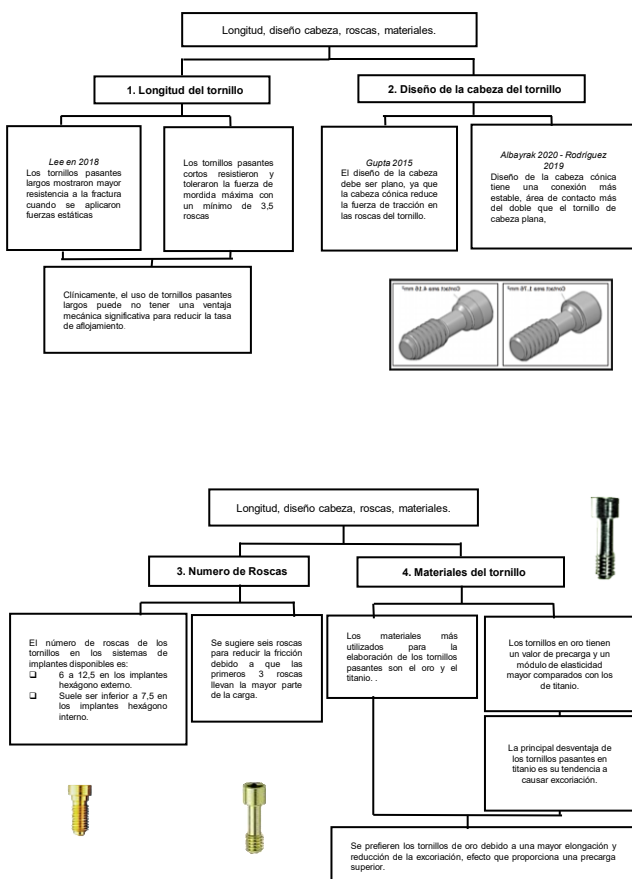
Longitud, diseño cabeza, roscas, materiales.

1. Longitud del tornillo

2. Diseño de la cabeza del tornillo

Lee en 2018
Los tornillos pasantes largos mostraron mayor resistencia a la fractura cuando se aplicaron fuerzas estáticas

Los tornillos pasantes cortos resistieron y toleraron la fuerza de mordida máxima con un mínimo de 3,5 roscas

Gupta 2015
El diseño de la cabeza debe ser plano, ya que la cabeza cónica reduce la fuerza de tracción en las roscas del tornillo.

Albayrak 2020 - Rodriguez 2019
Diseño de la cabeza cónica tiene una conexión más estable, área de contacto más del doble que el tornillo de cabeza plana,

Clínicamente, el uso de tornillos pasantes largos puede no tener una ventaja mecánica significativa para reducir la tasa de aflojamiento.

Contact area 4.18 mm²

Contact area 1.78 mm²

Longitud, diseño cabeza, roscas, materiales.

3. Numero de Roscas

4. Materiales del tornillo

El número de roscas de los tornillos en los sistemas de implantes disponibles es:
❑ 6 a 12,5 en los implantes hexágono externo.
❑ Suele ser inferior a 7,5 en los implantes hexágono interno.

Se sugiere seis roscas para reducir la fricción debido a que las primeros 3 roscas llevan la mayor parte de la carga.

Los materiales más utilizados para la elaboración de los tornillos pasantes son el oro y el titanio. .

Los tornillos en oro tienen un valor de precarga y un módulo de elasticidad mayor comparados con los de titanio.

La principal desventaja de los tornillos pasantes en titanio es su tendencia a causar excoriación.

Se prefieren los tornillos de oro debido a una mayor elongación y reducción de la excoriación, efecto que proporciona una precarga superior.